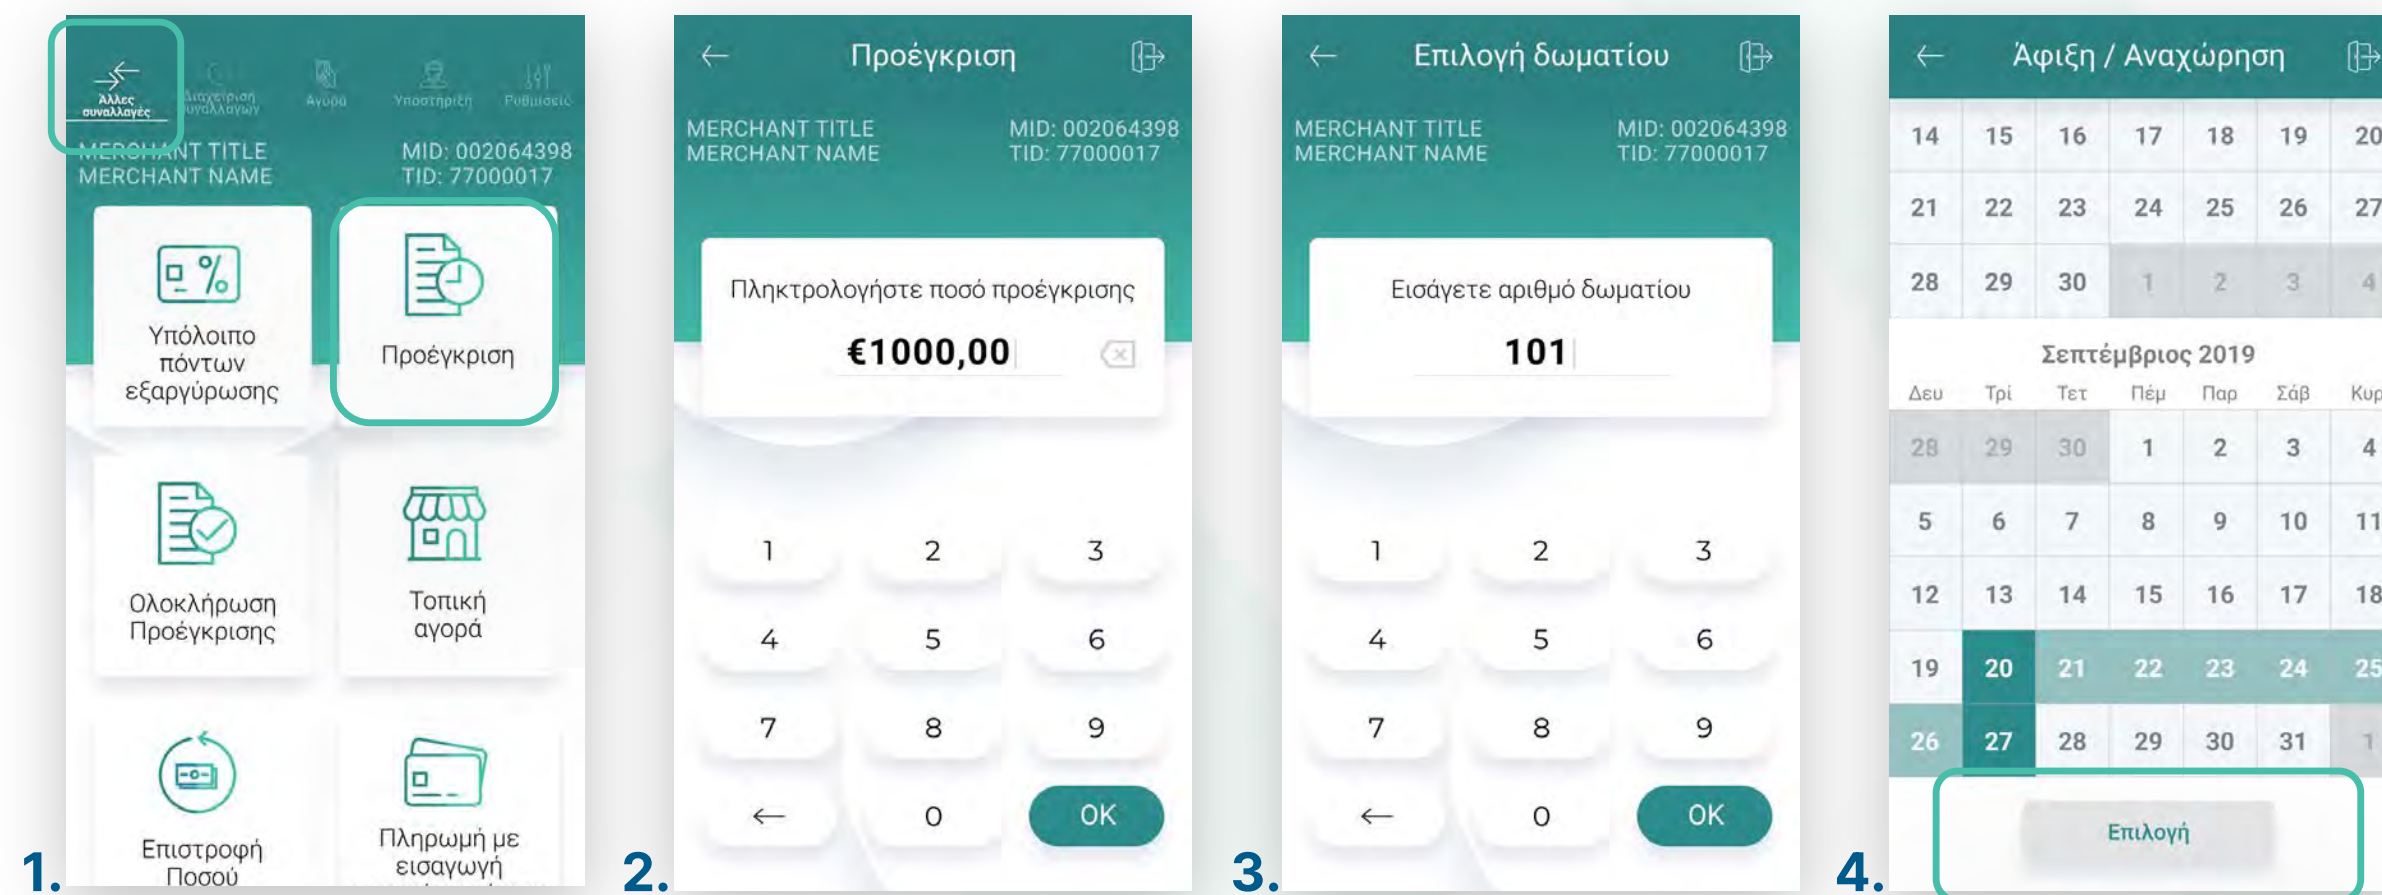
Άλλες συναλλαγές
Διαχείριση συναλλαγών
Αγορά
Υποστήριξη
Ρυθμίσεις
MERCHANT TITLE
MERCHANT NAME
MID: 002064398
TID: 77000017

Υπόλοιπο πόντων εξαργύρωσης

Προέγκριση

Ολοκλήρωση Προέγκρισης

Τοπική αγορά

Επιστροφή Ποσού

Πληρωμή με εισαγωγή

1.

Προέγκριση
MERCHANT TITLE
MERCHANT NAME
MID: 002064398
TID: 77000017
Πληκτρολογήστε ποσό προέγκρισης
€1000,00

| 1 | 2 | 3 |
|---|---|---|
| 4 | 5 | 6 |
| 7 | 8 | 9 |
| ← | 0 | OK |

2.

Επιλογή δωματίου
MERCHANT TITLE
MERCHANT NAME
MID: 002064398
TID: 77000017
Εισάγετε αριθμό δωματίου
101

| 1 | 2 | 3 |
|---|---|---|
| 4 | 5 | 6 |
| 7 | 8 | 9 |
| ← | 0 | OK |

3.

Άφιξη / Αναχώρηση

| 14 | 15 | 16 | 17 | 18 | 19 | 20 |
|---|---|---|---|---|---|---|
| 21 | 22 | 23 | 24 | 25 | 26 | 27 |
| 28 | 29 | 30 | 1 | 2 | 3 | 4 |

Σεπτέμβριος 2019

| Δευ | Τρί | Τετ | Πέμ | Παρ | Σάβ | Κυρ |
|---|---|---|---|---|---|---|
| 28 | 29 | 30 | 1 | 2 | 3 | 4 |
| 5 | 6 | 7 | 8 | 9 | 10 | 11 |
| 12 | 13 | 14 | 15 | 16 | 17 | 18 |
| 19 | 20 | 21 | 22 | 23 | 24 | 25 |
| 26 | 27 | 28 | 29 | 30 | 31 | 1 |

Επιλογή

4.